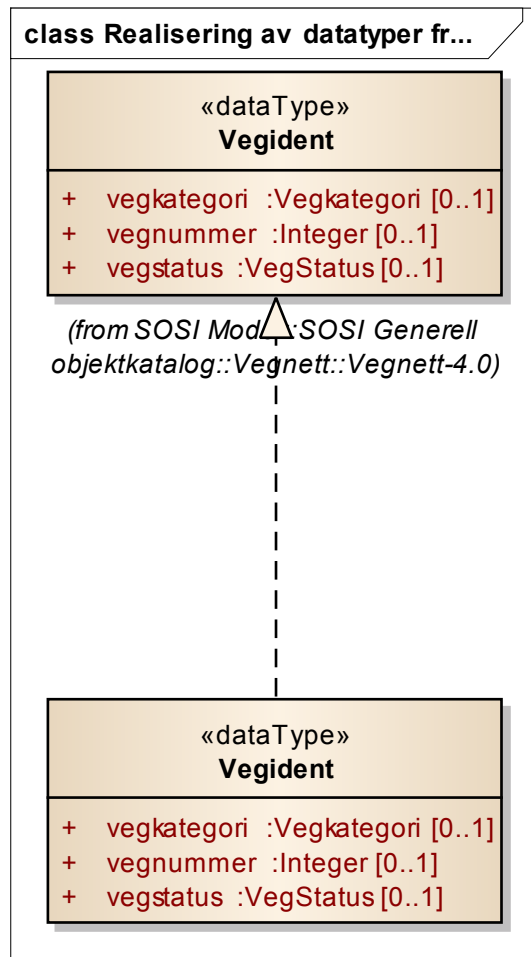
class Realisering av datatyper fr...

«dataType»
Vegident

+ vegkategori :Vegkategori [0..1]
+ vegnummer :Integer [0..1]
+ vegstatus :VegStatus [0..1]

(from SOSI Mod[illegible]:SOSI Generell objektkatalog::Vegnett::Vegnett-4.0)

«dataType»
Vegident

+ vegkategori :Vegkategori [0..1]
+ vegnummer :Integer [0..1]
+ vegstatus :VegStatus [0..1]